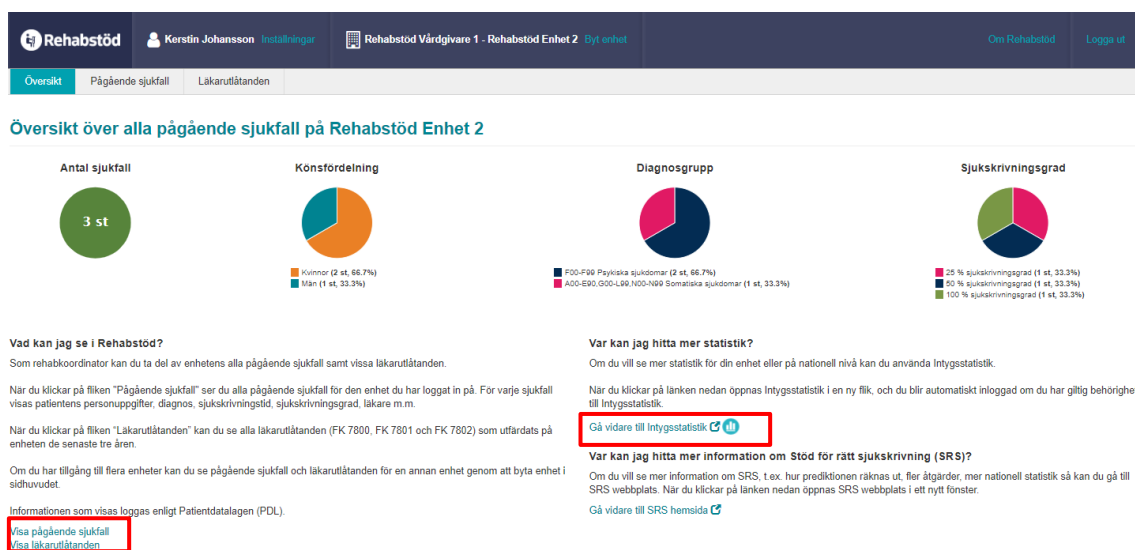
Rehabstöd Kerstin Johansson Inställningar Rehabstöd Vårdgivare 1 - Rehabstöd Enhet 2 Byt enhet Om Rehabstöd Logga ut

Översikt Pågående sjukfall Läkarutlåtanden

Översikt över alla pågående sjukfall på Rehabstöd Enhet 2

Antal sjukfall

3 st

Könsfördelning

Kvinnor (2 st, 66.7%)
Män (1 st, 33.3%)

Diagnosgrupp

F00-F99 Psykiska sjukdomar (2 st, 66.7%)
A00-E90,G00-L99,N00-N99 Somatiska sjukdomar (1 st, 33.3%)

Sjukskrivningsgrad

25 % sjukskrivningsgrad (1 st, 33.3%)
50 % sjukskrivningsgrad (1 st, 33.3%)
100 % sjukskrivningsgrad (1 st, 33.3%)

Vad kan jag se i Rehabstöd?

Som rehabkoordinator kan du ta del av enhetens alla pågående sjukfall samt vissa läkarutlåtanden.

När du klickar på fliken "Pågående sjukfall" ser du alla pågående sjukfall för den enhet du har loggat in på. För varje sjukfall visas patientens personuppgifter, diagnos, sjukskrivningstid, sjukskrivningsgrad, läkare m.m.

När du klickar på fliken "Läkarutlåtanden" kan du se alla läkarutlåtanden (FK 7800, FK 7801 och FK 7802) som utfärdats på enheten de senaste tre åren.

Om du har tillgång till flera enheter kan du se pågående sjukfall och läkarutlåtanden för en annan enhet genom att byta enhet i sidhuvudet.

Informationen som visas loggas enligt Patientdatalagen (PDL).

Visa pågående sjukfall
Visa läkarutlåtanden

Var kan jag hitta mer statistik?

Om du vill se mer statistik för din enhet eller på nationell nivå kan du använda Intygsstatistik.

När du klickar på länken nedan öppnas Intygsstatistik i en ny flik, och du blir automatiskt inloggad om du har giltig behörighe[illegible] till Intygsstatistik.

Gå vidare till Intygsstatistik

Var kan jag hitta mer information om Stöd för rätt sjukskrivning (SRS)?

Om du vill se mer information om SRS, t.ex. hur prediktionen räknas ut, fler åtgärder, mer nationell statistik så kan du gå till SRS webbplats. När du klickar på länken nedan öppnas SRS webbplats i ett nytt fönster.

Gå vidare till SRS hemsida